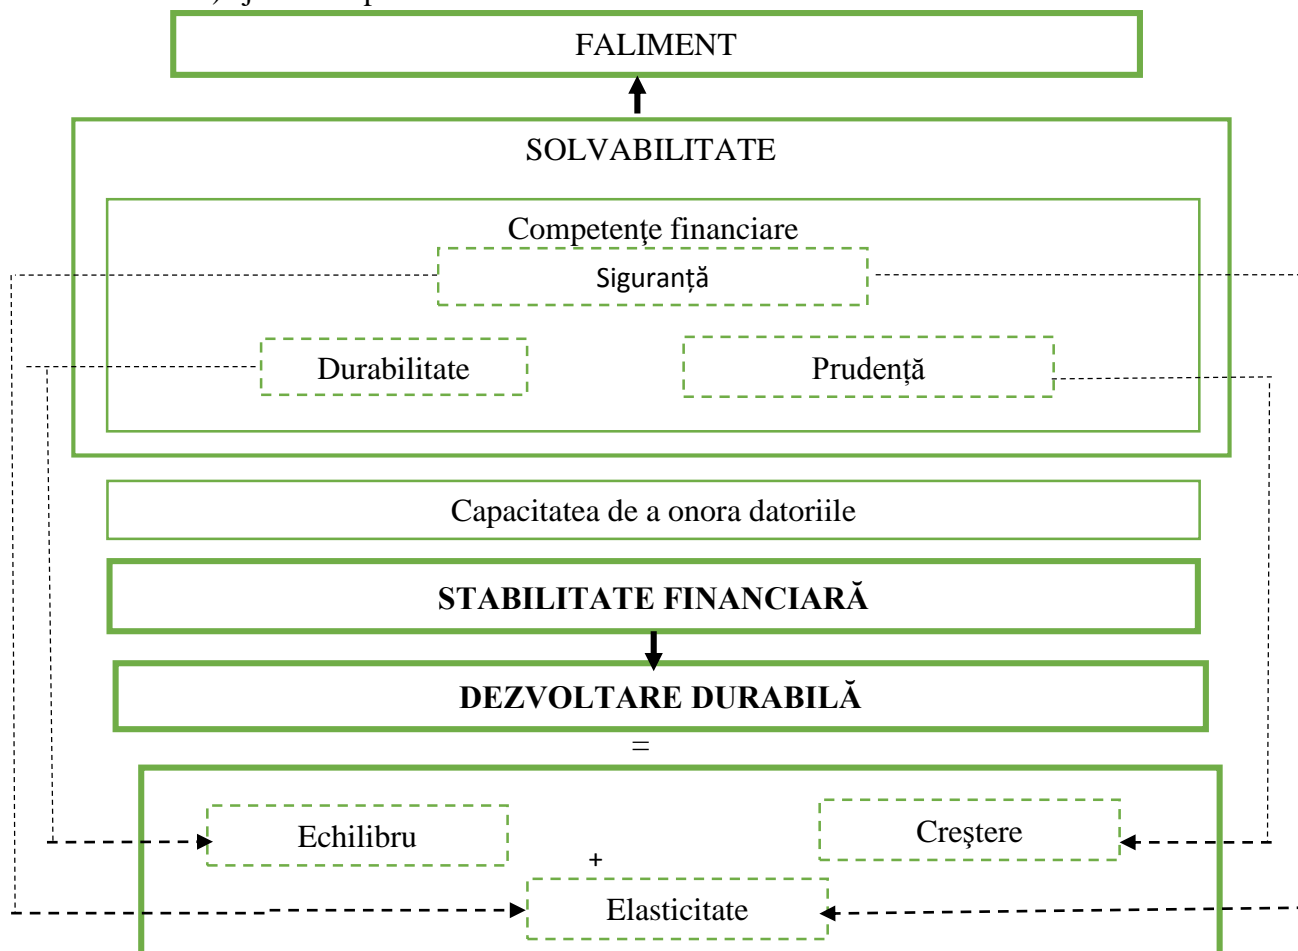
FALIMENT

SOLVABILITATE

Competenţe financiare

Siguranță

Durabilitate

Prudență

Capacitatea de a onora datoriile

STABILITATE FINANCIARĂ

DEZVOLTARE DURABILĂ

=

Echilibru

Creştere

+

Elasticitate